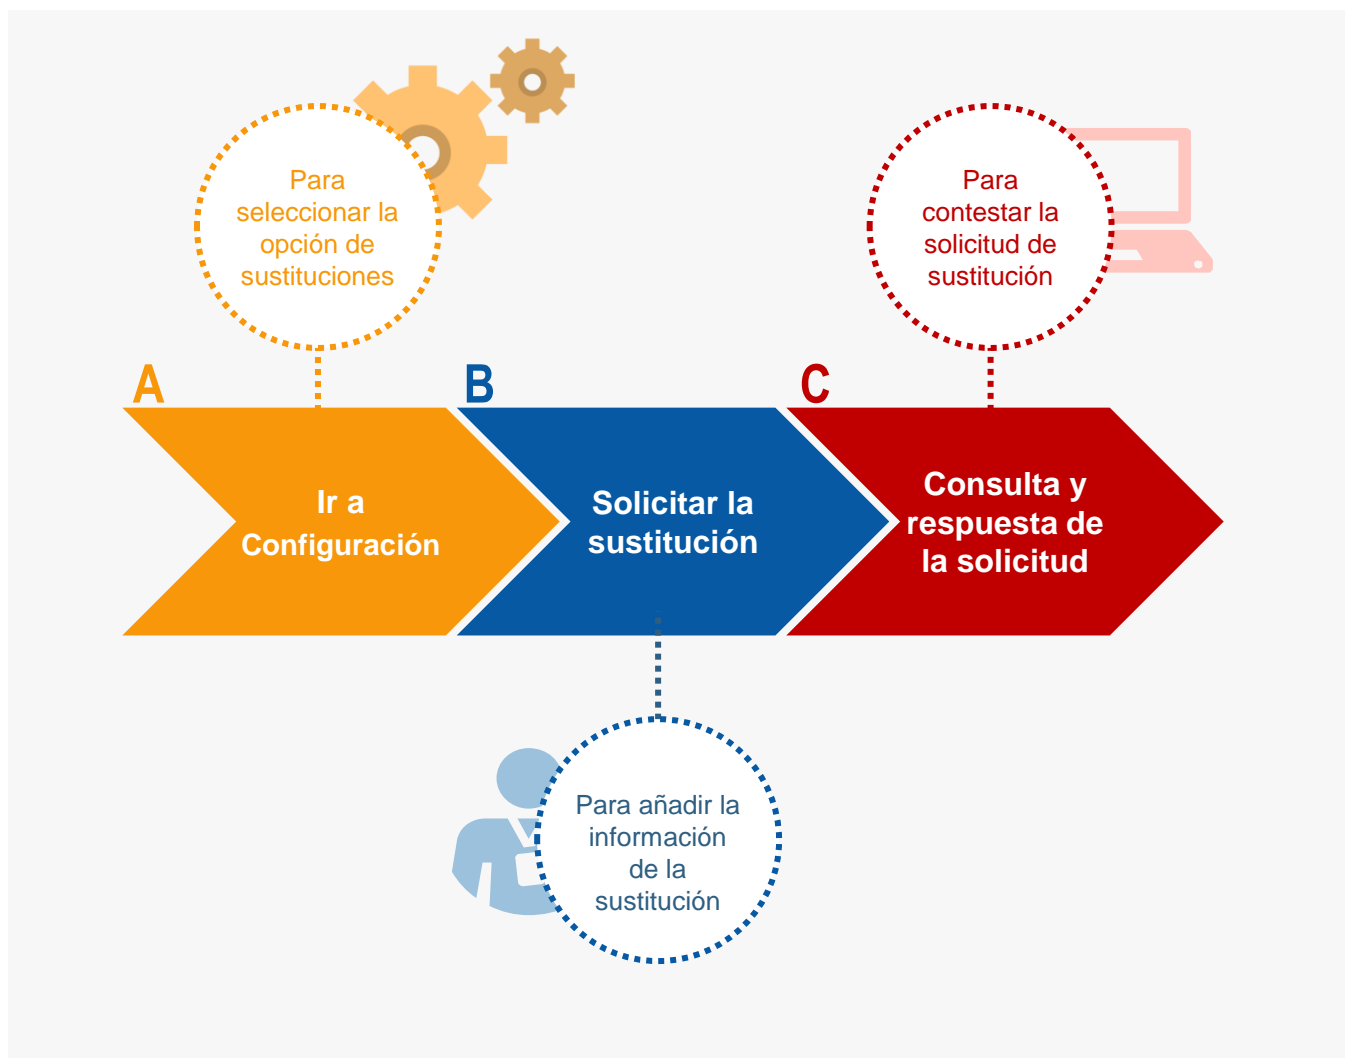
Para seleccionar la opción de sustituciones

Para contestar la solicitud de sustitución

A

Ir a Configuración

B

Solicitar la sustitución

C

Consulta y respuesta de la solicitud

Para añadir la información de la sustitución